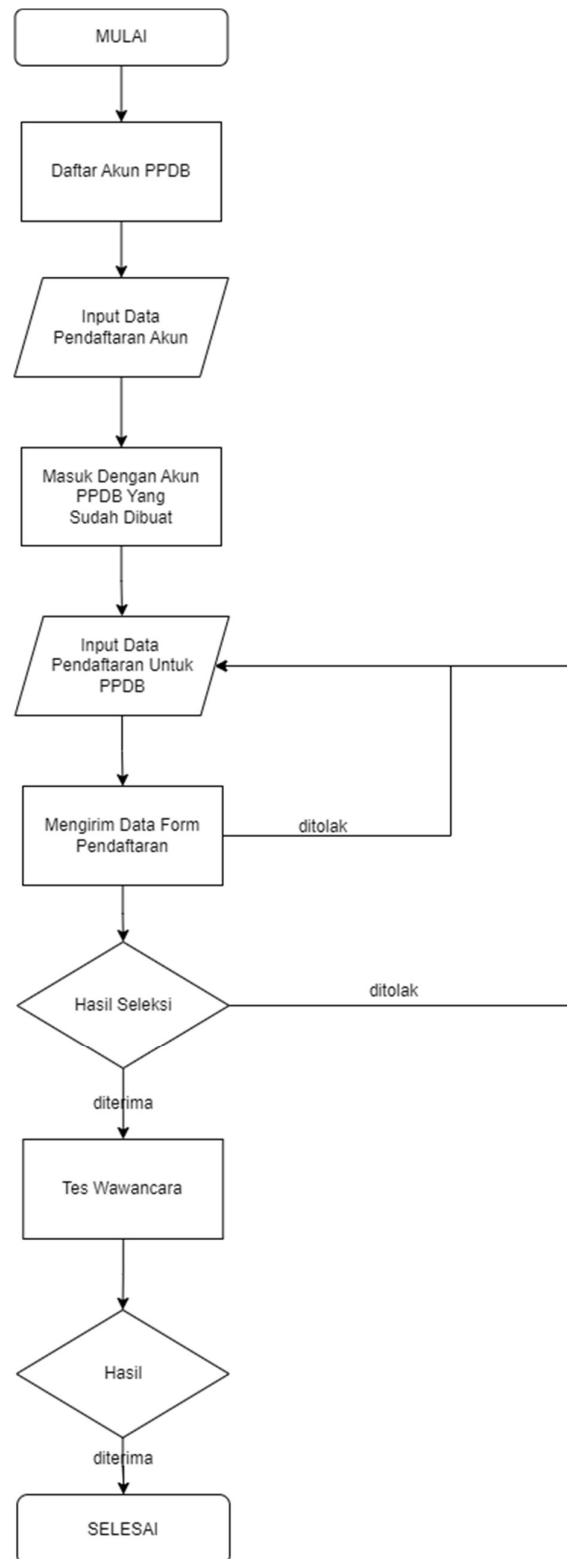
MULAI

Daftar Akun PPDB

Input Data Pendaftaran Akun

Masuk Dengan Akun PPDB Yang Sudah Dibuat

Input Data Pendaftaran Untuk PPDB

Mengirim Data Form Pendaftaran

ditolak

Hasil Seleksi

ditolak

diterima

Tes Wawancara

Hasil

diterima

SELESAI